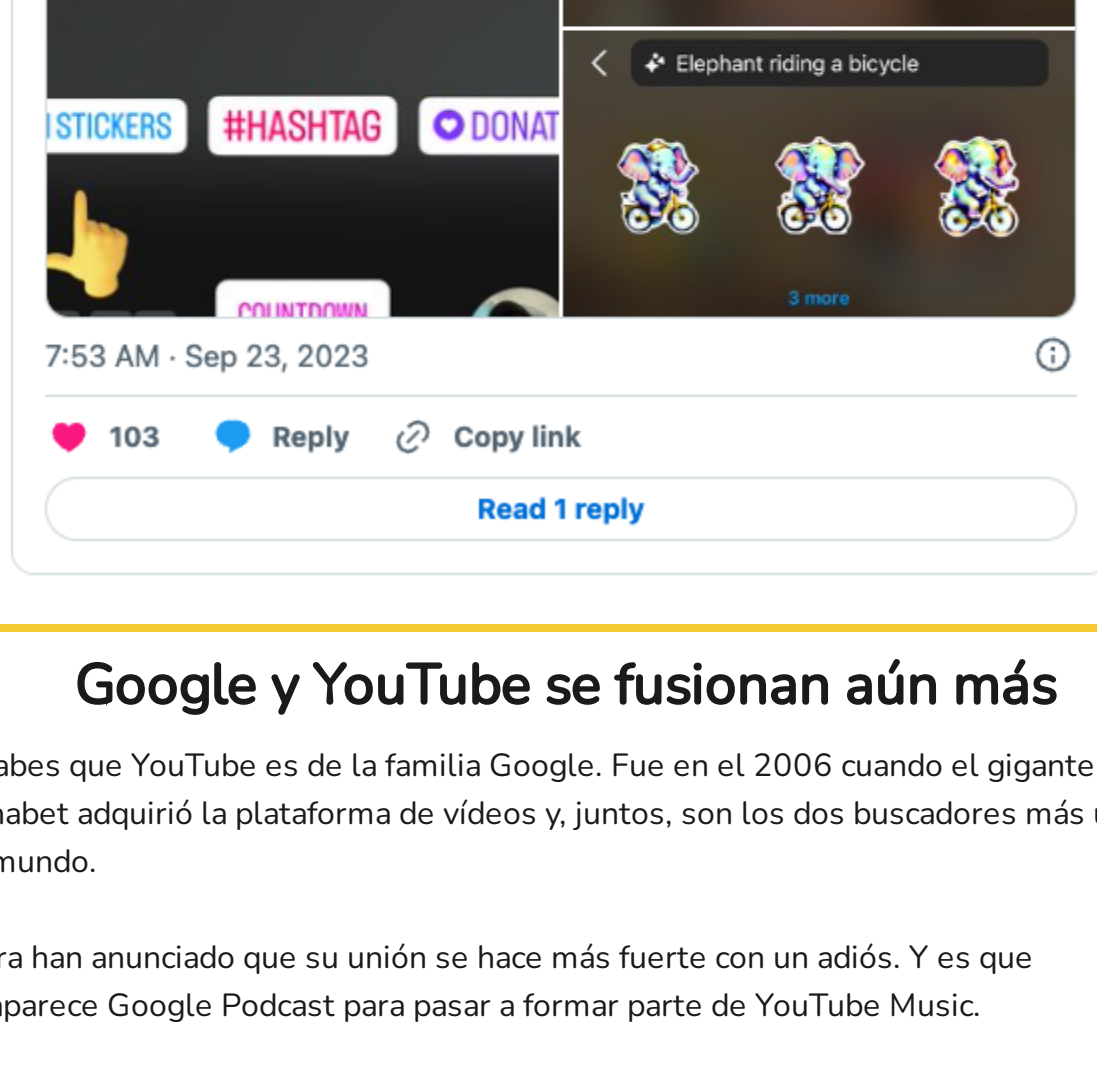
STICKERS #HASHTAG DONAT

COUNTDOWN

Elephant riding a bicycle

3 more

7:53 AM · Sep 23, 2023

103 Reply Copy link

Read 1 reply

Google y YouTube se fusionan aún más

abes que YouTube es de la familia Google. Fue en el 2006 cuando el gigante nabet adquirió la plataforma de vídeos y, juntos, son los dos buscadores más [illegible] mundo.

ra han anunciado que su unión se hace más fuerte con un adiós. Y es que aparece Google Podcast para pasar a formar parte de YouTube Music.